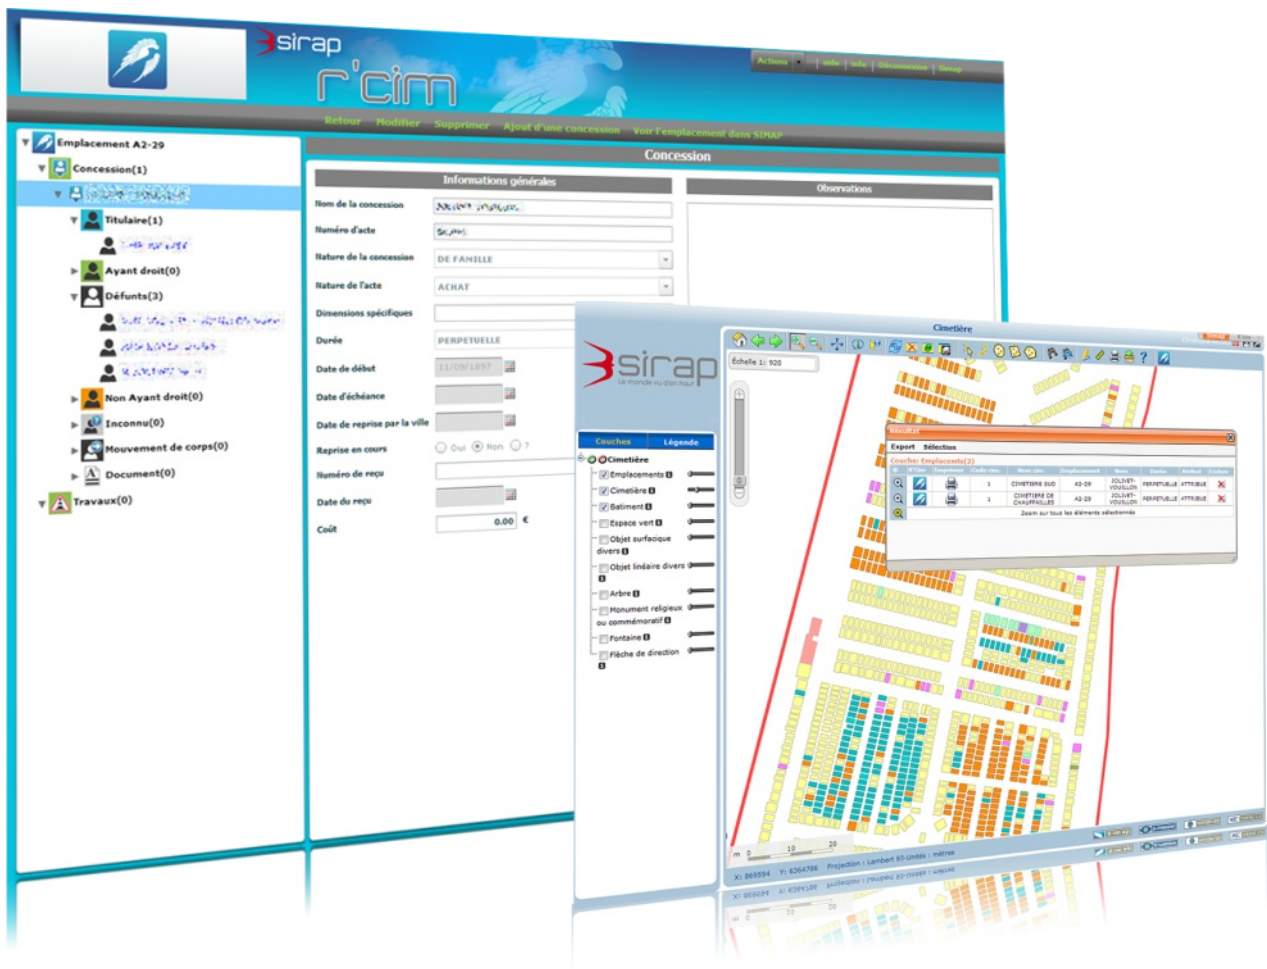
sirap
r'cim

Actions | aide | aide | Déconnexion | Sirap

Retour Modifier Supprimer Ajout d'une concession Voir l'emplacement dans SIRAP

Emplacement A2-29
Concession(1)
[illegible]
Titulaire(1)
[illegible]
Ayant droit(0)
Défunts(3)
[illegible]
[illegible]
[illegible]
Non Ayant droit(0)
Inconnu(0)
Mouvement de corps(0)
Document(0)
Travaux(0)

Concession

Informations générales
Observations

Nom de la concession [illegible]
Numéro d'acte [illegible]
Nature de la concession DE FAMILLE
Nature de l'acte ACHAT
Dimensions spécifiques
Durée PERPETUELLE
Date de début 11/09/1897
Date d'échéance
Date de reprise par la ville
Reprise en cours Oui Non ?
Numéro de reçu
Date du reçu
Coût 0.00 €

sirap
le monde vu d'en haut

Couches Légende
Cimetière
Emplacements
Cimetière
Batiment
Espace vert
Objet surfacique divers
Objet linéaire divers
Arbre
Monument religieux ou commémoratif
Fontaine
Flèche de direction

Cimetière
Echelle 1: 920

Résultat
Export Sélection
Couche: Emplacements(2)

| | N°Cim | Imprimer | Code cim. | Nom cim. | Emplacement | Nom | Durée | Attribut | Enlever |
|---|---|---|---|---|---|---|---|---|---|
| | | | 1 | CIMETIERE SUD | A2-29 | JOLIVET-VOUILLON | PERPETUELLE | ATTRIBUE | |
| | | | 1 | CIMETIERE DE CHAUFFAILLES | A2-29 | JOLIVET-VOUILLON | PERPETUELLE | ATTRIBUE | |

Zoom sur tous les éléments sélectionnés

m 0 10 20
X: 869594 Y: 6364786 Projection : Lambert 93 Unités : mètres